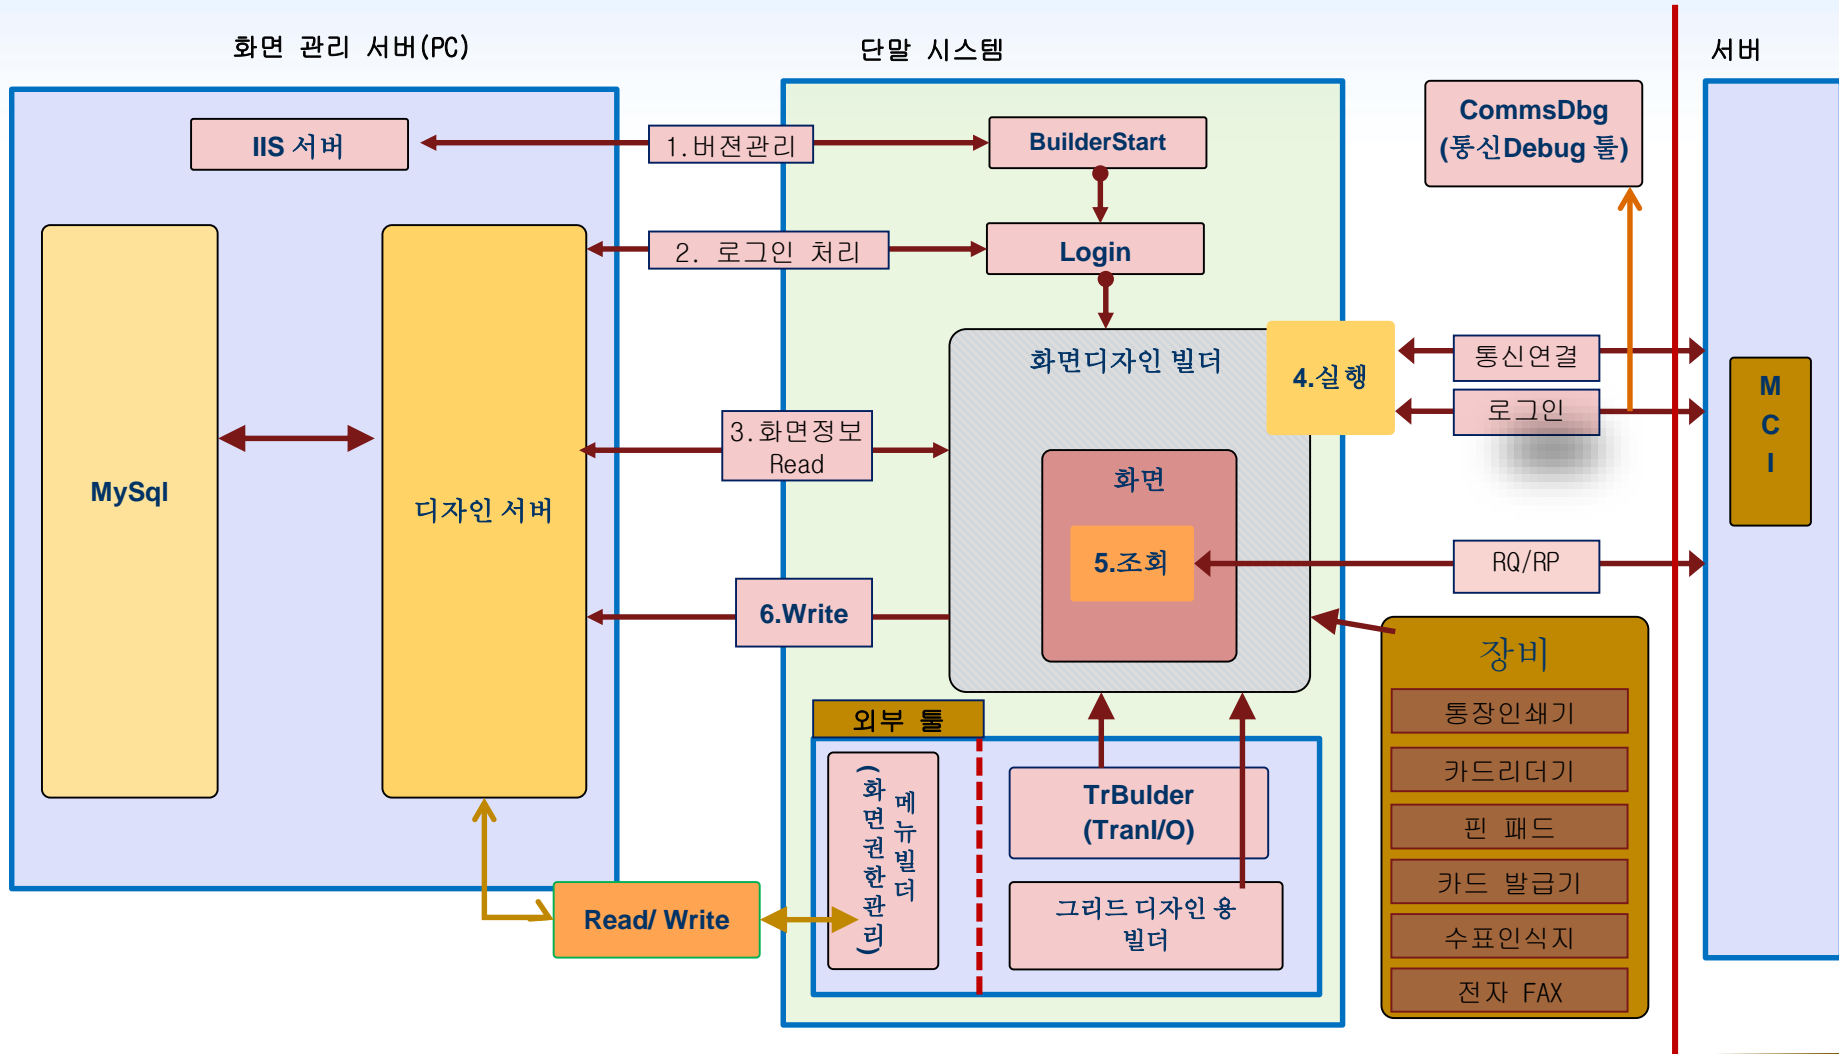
화면 관리 서버(PC)

단말 시스템

서버

IIS 서버

1.버젼관리

BuilderStart

CommsDbg (통신Debug 툴)

2. 로그인 처리

Login

MySql

디자인 서버

화면디자인 빌더

4.실행

통신연결

로그인

M C I

3.화면정보 Read

화면

5.조회

RQ/RP

6.Write

장비

통장인쇄기

카드리더기

핀 패드

카드 발급기

수표인식지

전자 FAX

외부 툴

메뉴빌더 (화면권한관리)

TrBulder (TranI/O)

그리드 디자인 용 빌더

Read/ Write